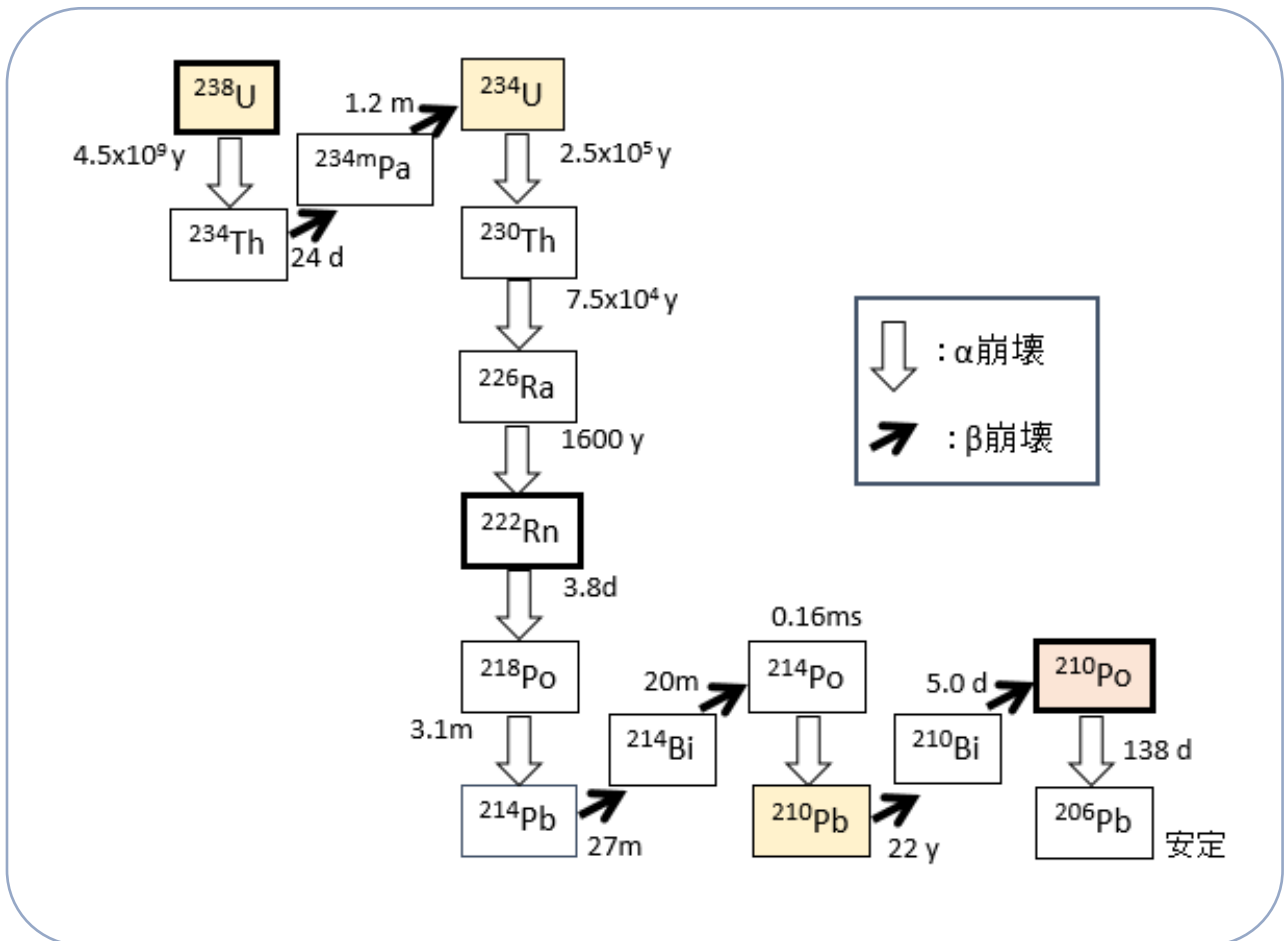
$^{238}U$

4.5x10$^{9}$ y

$^{234}Th$

24 d

$^{234m}Pa$

1.2 m

$^{234}U$

2.5x10$^{5}$ y

$^{230}Th$

7.5x10$^{4}$ y

$^{226}Ra$

1600 y

$^{222}Rn$

3.8d

$^{218}Po$

3.1m

$^{214}Pb$

27m

$^{214}Bi$

20m

0.16ms

$^{214}Po$

$^{210}Pb$

22 y

$^{210}Bi$

5.0 d

$^{210}Po$

138 d

$^{206}Pb$

安定

: α崩壊

: β崩壊